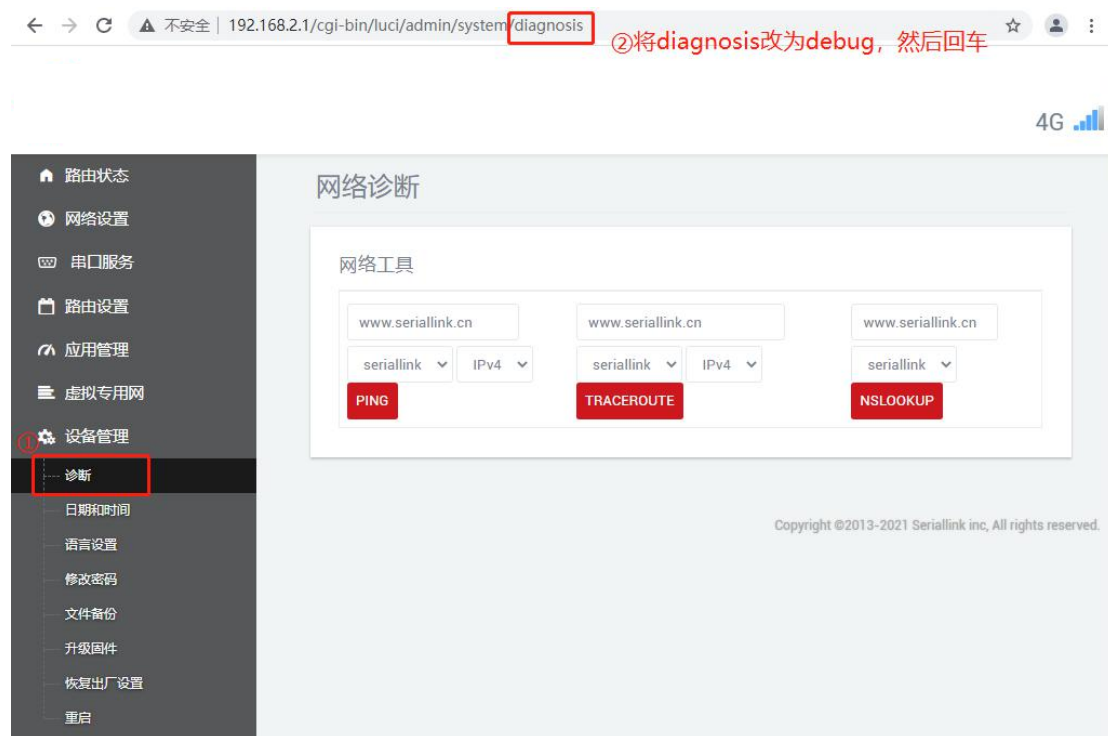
不安全 | 192.168.2.1/cgi-bin/luci/admin/system/diagnosis

②将diagnosis改为debug，然后回车

4G

路由状态
网络设置
串口服务
路由设置
应用管理
虚拟专用网
①设备管理
诊断
日期和时间
语言设置
修改密码
文件备份
升级固件
恢复出厂设置
重启

网络诊断

网络工具

www.seriallink.cn
seriallink IPv4
PING

www.seriallink.cn
seriallink IPv4
TRACEROUTE

www.seriallink.cn
seriallink
NSLOOKUP

Copyright ©2013-2021 Seriallink inc, All rights reserved.